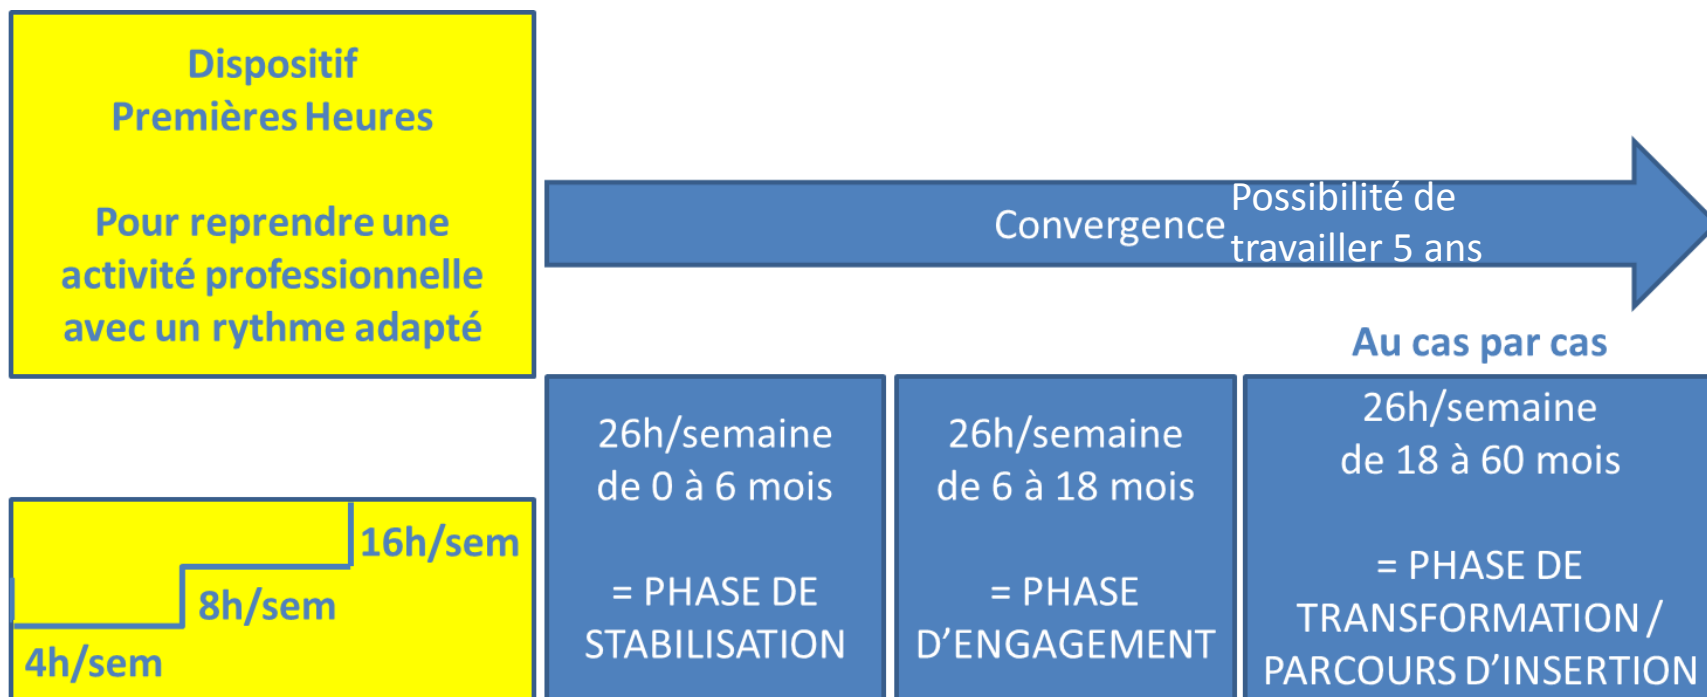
Dispositif
Premières Heures

Pour reprendre une activité professionnelle avec un rythme adapté

Convergence

Possibilité de travailler 5 ans

Au cas par cas

16h/sem

8h/sem

4h/sem

26h/semaine
de 0 à 6 mois

= PHASE DE STABILISATION

26h/semaine
de 6 à 18 mois

= PHASE D'ENGAGEMENT

26h/semaine
de 18 à 60 mois

= PHASE DE TRANSFORMATION / PARCOURS D'INSERTION